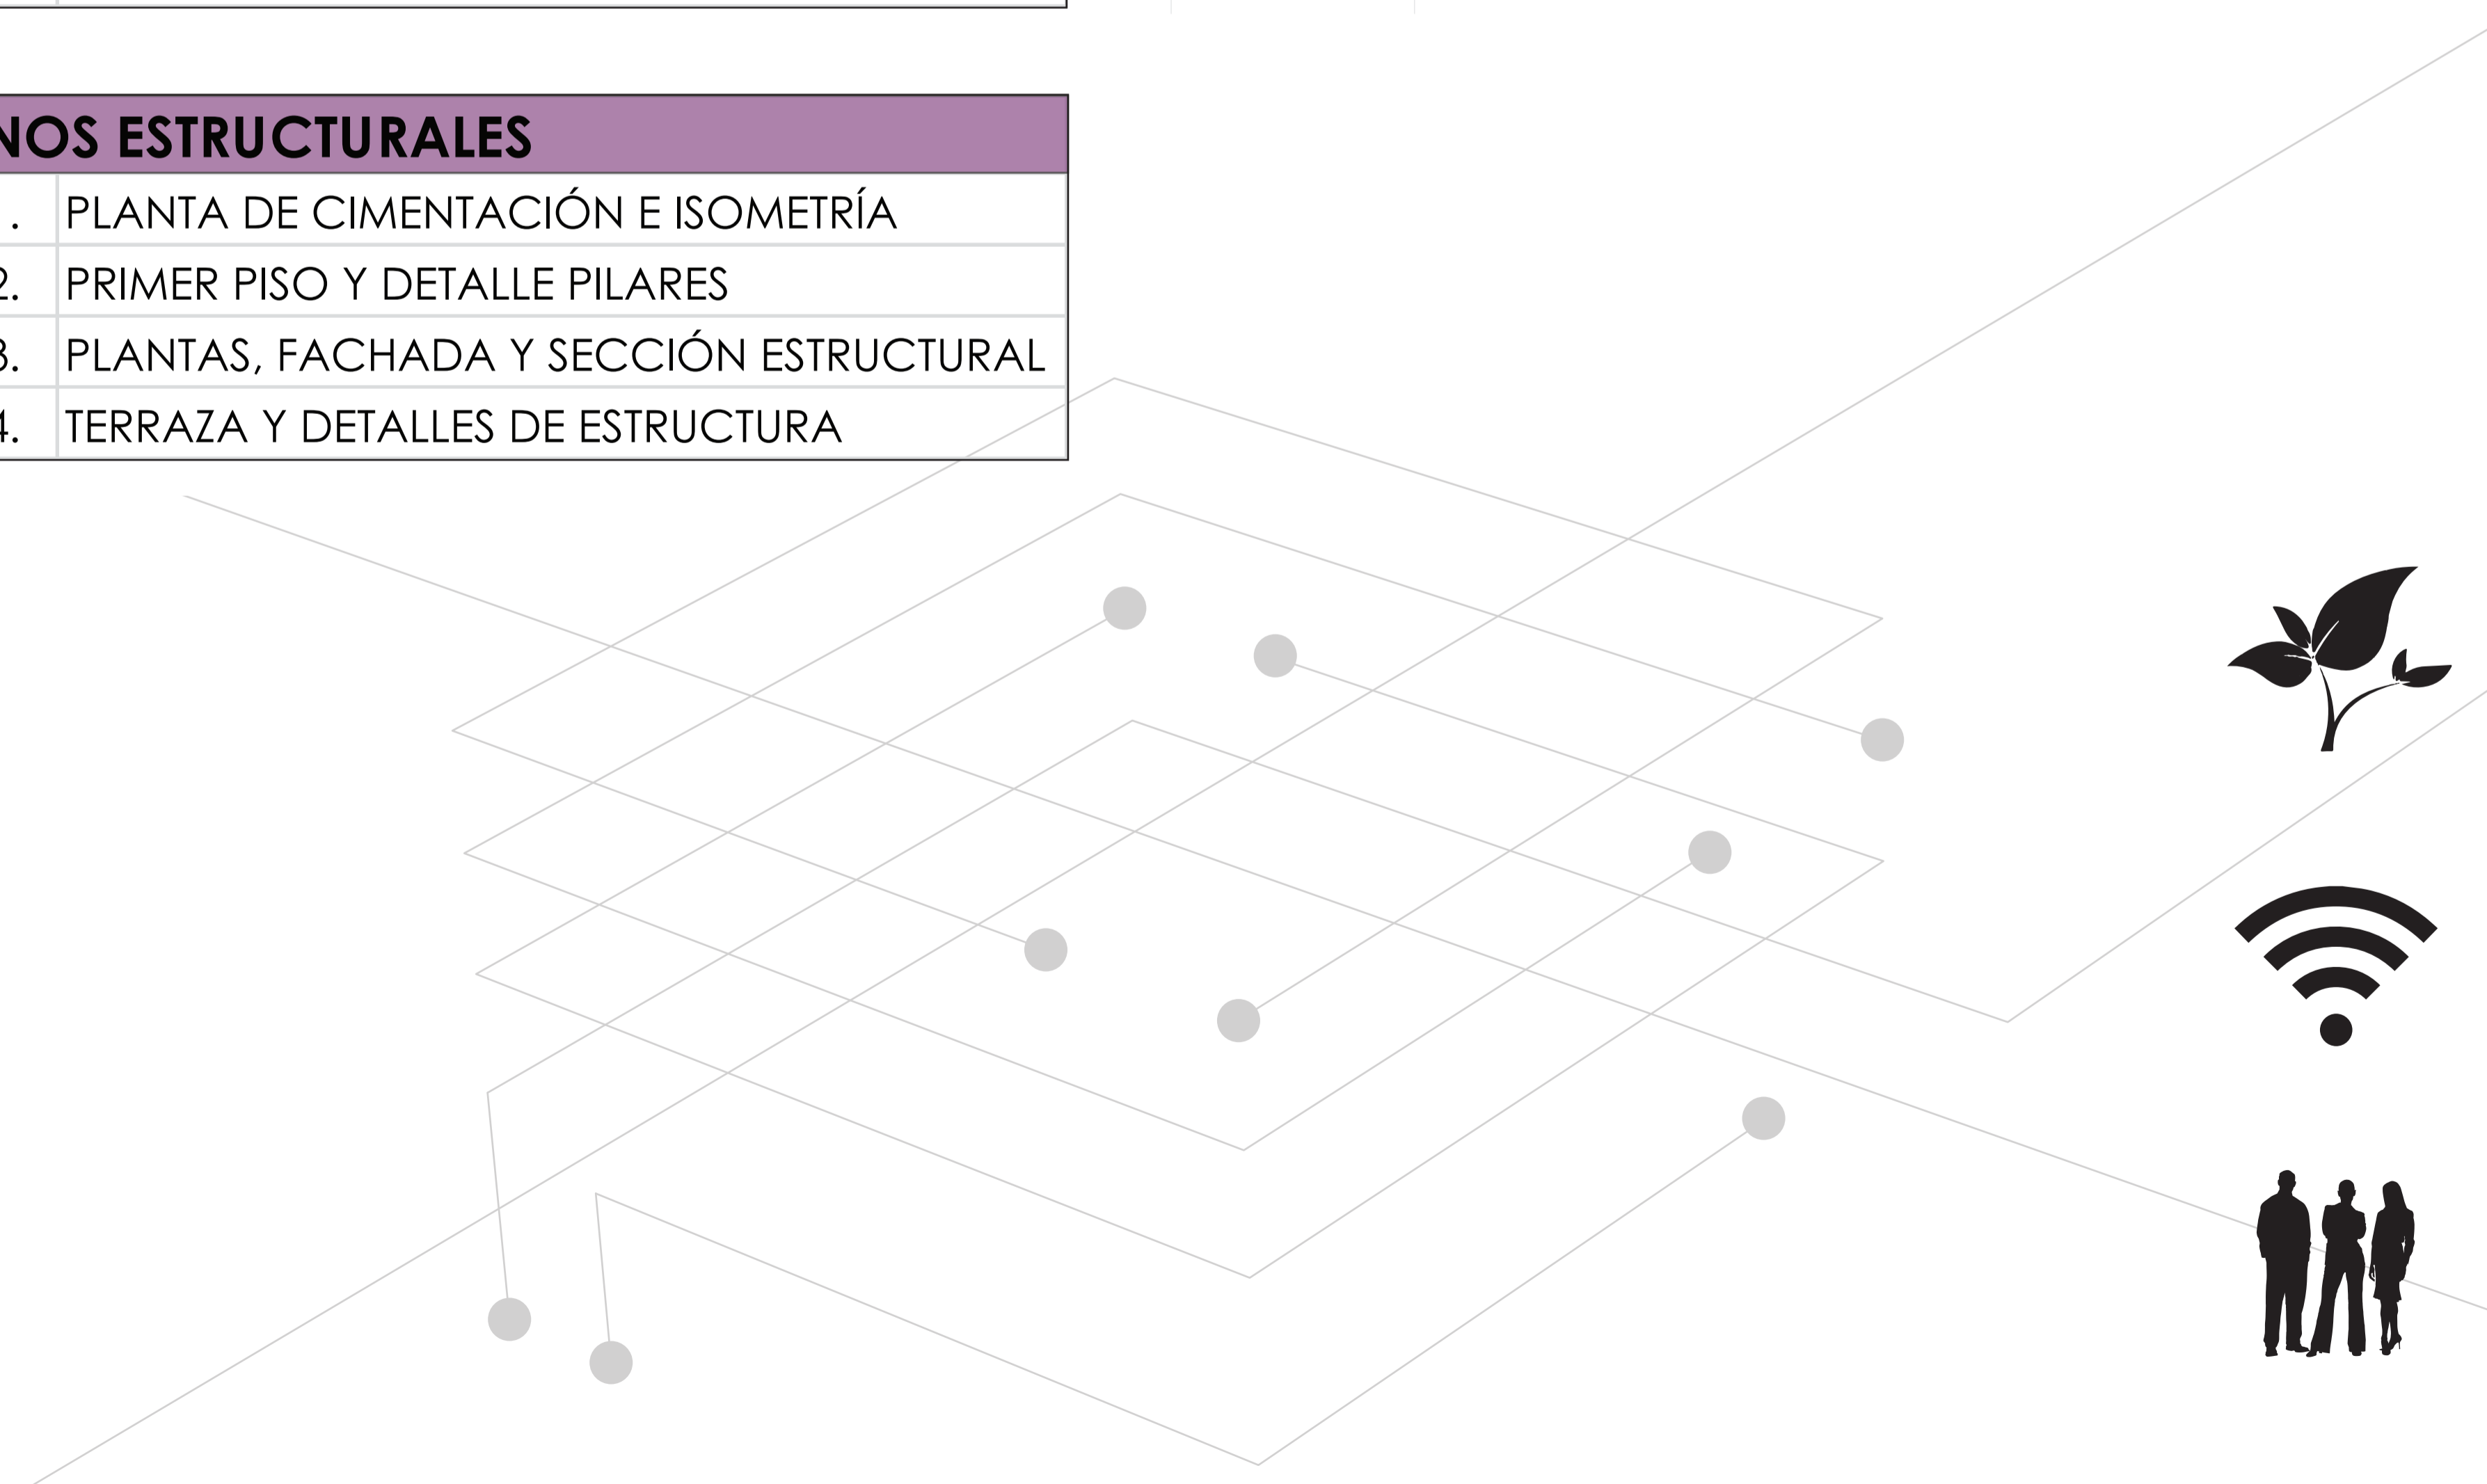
| NOS ESTRUCTURALES | |
|---|---|
| . | PLANTA DE CIMENTACIÓN E ISOMETRÍA |
| 2. | PRIMER PISO Y DETALLE PILARES |
| 3. | PLANTAS, FACHADA Y SECCIÓN ESTRUCTURAL |
| 4. | TERRAZA Y DETALLES DE ESTRUCTURA |